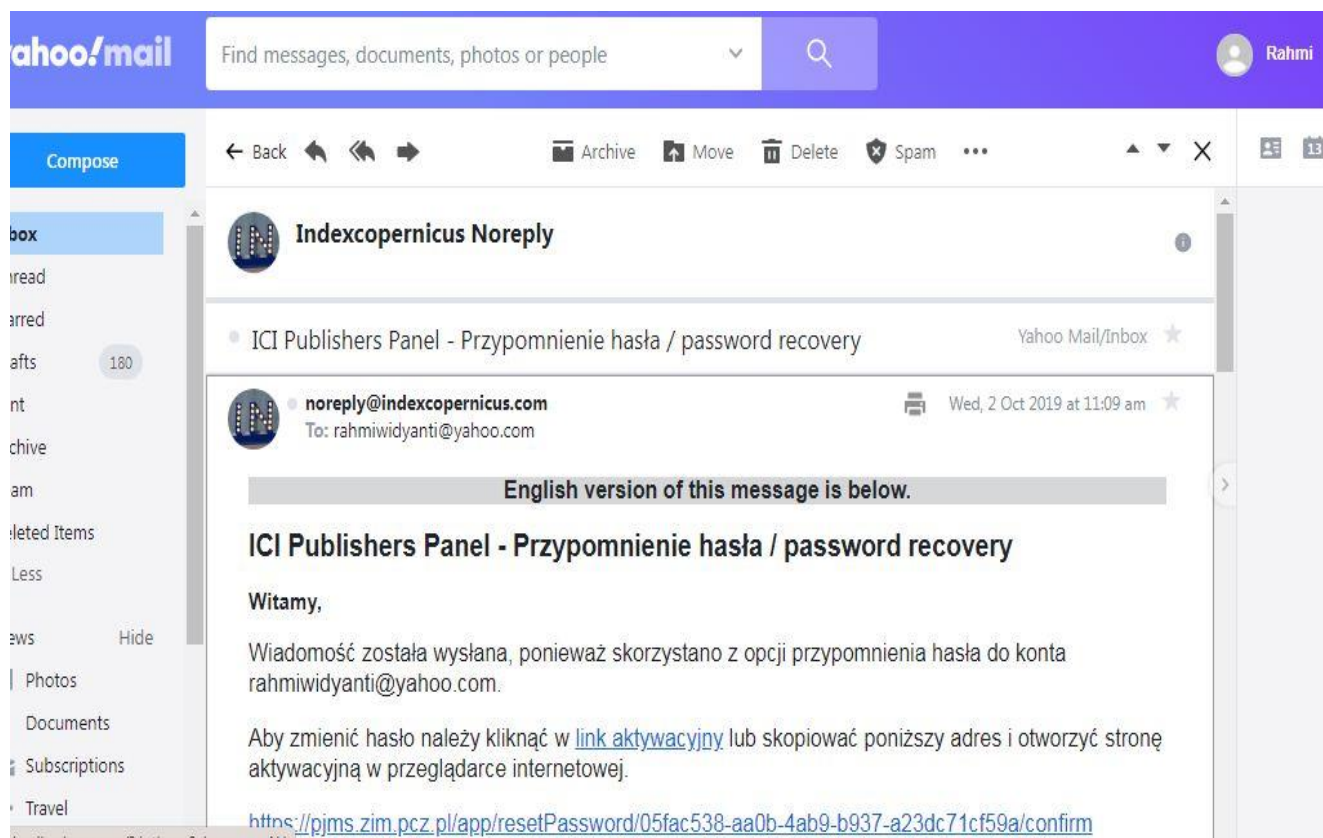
ahoo!mail

Find messages, documents, photos or people

Rahmi

Compose

box
read
arred
afts 180
nt
chive
am
leted Items
Less

ews Hide
Photos
Documents
Subscriptions
Travel

← Back

Archive Move Delete Spam •••

Indexcopernicus Noreply

ICI Publishers Panel - Przypomnienie hasła / password recovery

Yahoo Mail/Inbox

noreply@indexcopernicus.com
To: rahmiwidyanti@yahoo.com

Wed, 2 Oct 2019 at 11:09 am

English version of this message is below.

ICI Publishers Panel - Przypomnienie hasła / password recovery

Witamy,

Wiadomość została wysłana, ponieważ skorzystano z opcji przypomnienia hasła do konta rahmiwidyanti@yahoo.com.

Aby zmienić hasło należy kliknąć w link aktywacyjny lub skopiować poniższy adres i otworzyć stronę aktywacyjną w przeglądarce internetowej.

https://pjms.zim.pcz.pl/app/resetPassword/05fac538-aa0b-4ab9-b937-a23dc71cf59a/confirm